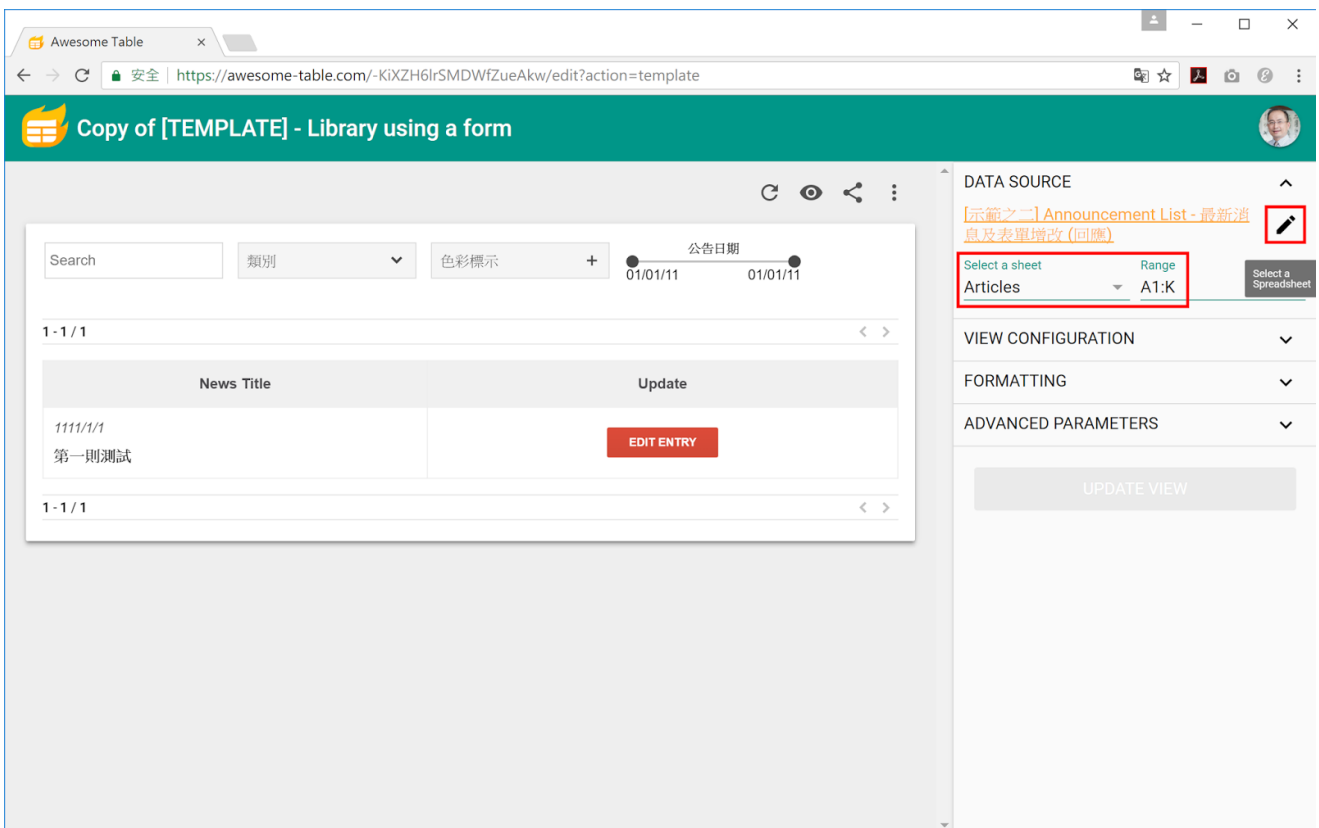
Awesome Table ×

安全 | https://awesome-table.com/-KiXZH6lrSMDWfZueAkw/edit?action=template

Copy of [TEMPLATE] - Library using a form

Search

類別

色彩標示 +

公告日期

01/01/11 01/01/11

1 - 1 / 1

| News Title | Update |
|---|---|
| 1111/1/1 第一則測試 | EDIT ENTRY |

1 - 1 / 1

DATA SOURCE

[示範之二] Announcement List - 最新消息及表單增改 (回應)

Select a sheet
Articles

Range
A1:K

Select a Spreadsheet

VIEW CONFIGURATION

FORMATTING

ADVANCED PARAMETERS

UPDATE VIEW